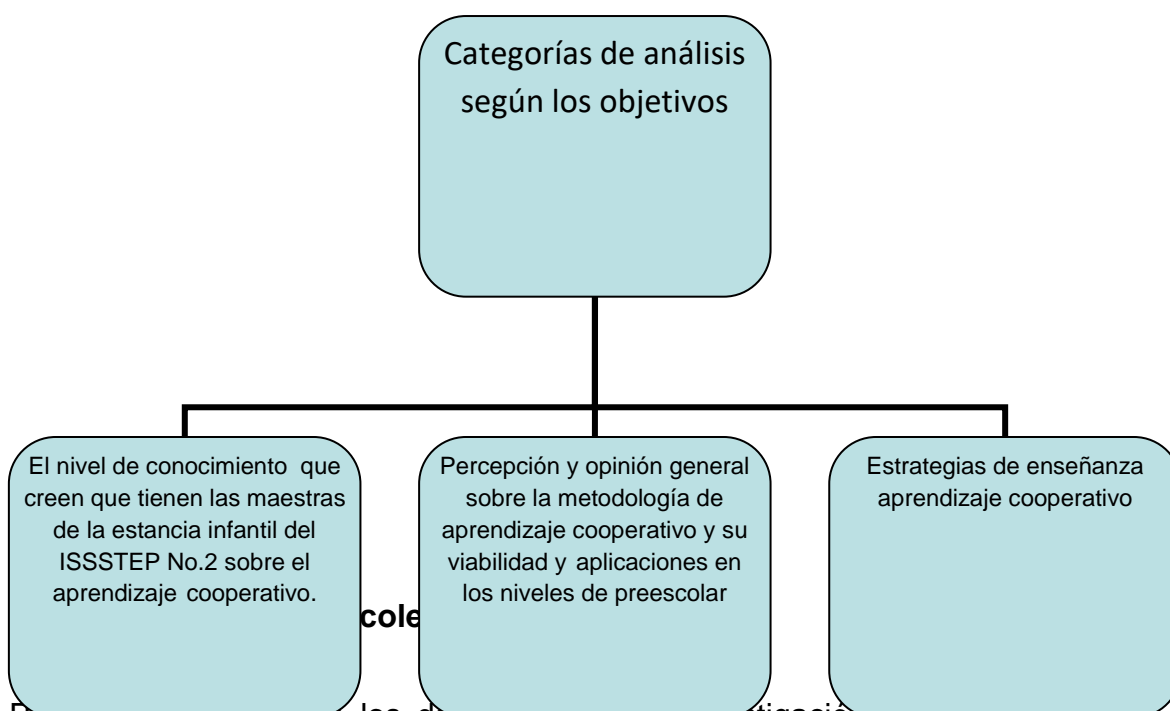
Categorías de análisis según los objetivos

El nivel de conocimiento que creen que tienen las maestras de la estancia infantil del ISSSTEP No.2 sobre el aprendizaje cooperativo.

Percepción y opinión general sobre la metodología de aprendizaje cooperativo y su viabilidad y aplicaciones en los niveles de preescolar

Estrategias de enseñanza aprendizaje cooperativo

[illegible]cole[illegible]

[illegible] los d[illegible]tigacio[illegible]